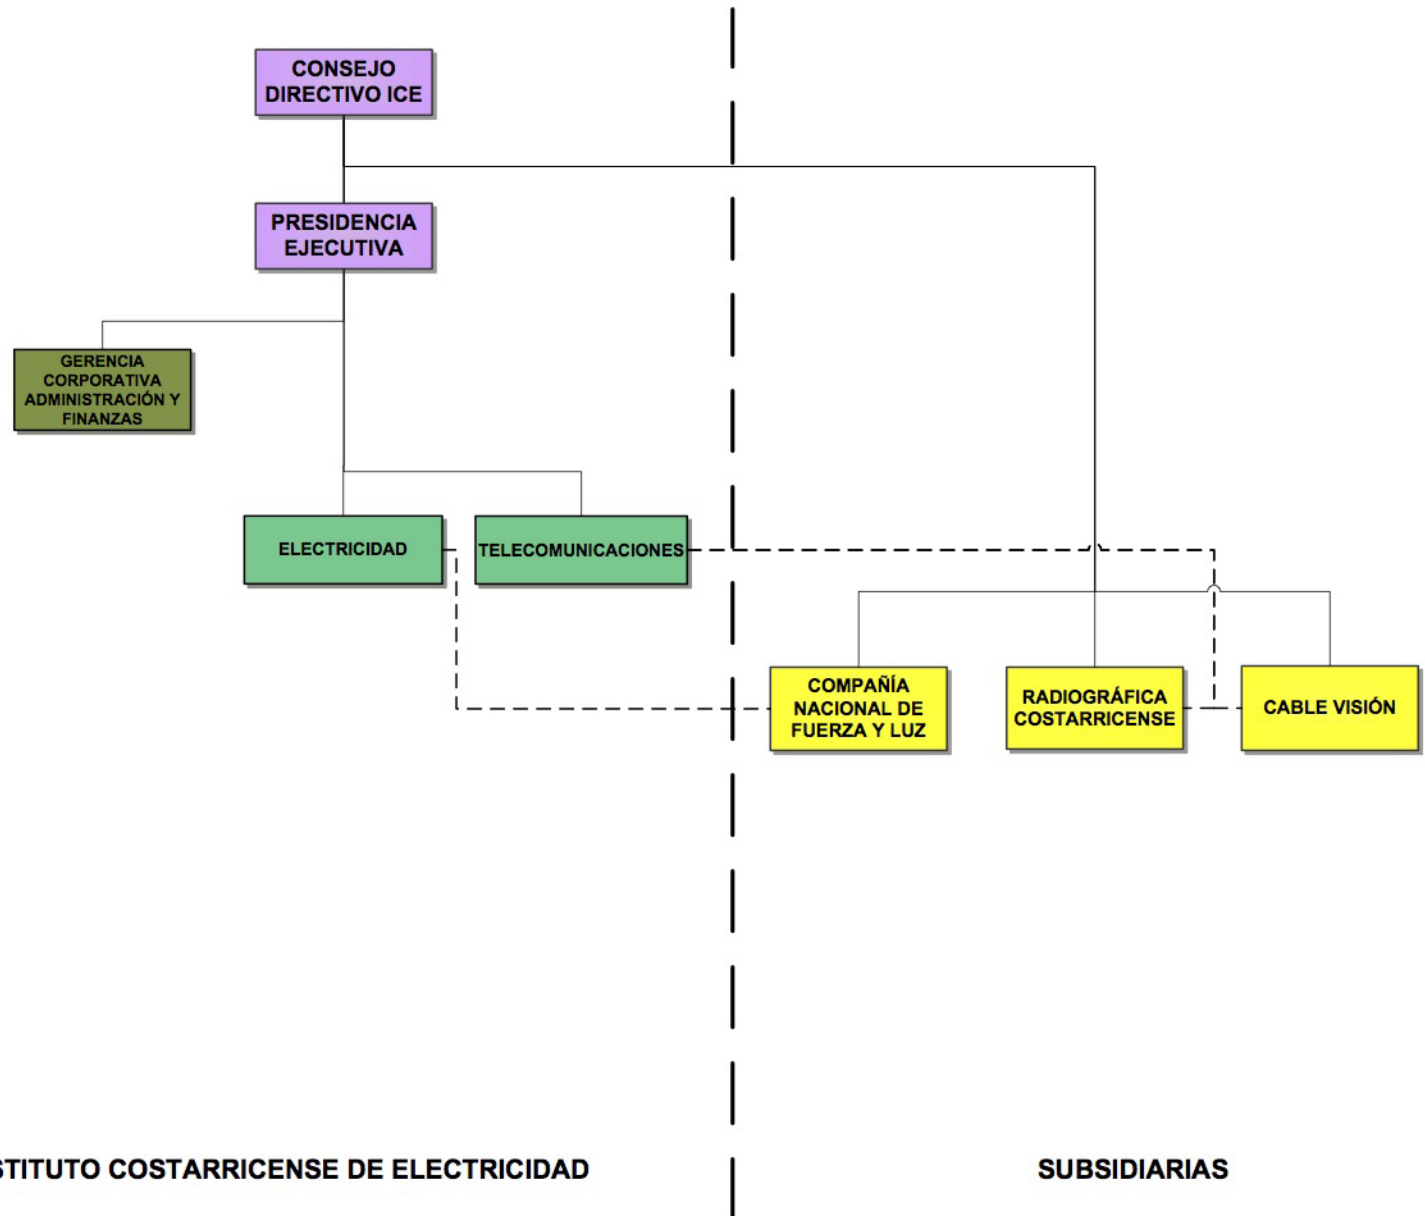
CONSEJO DIRECTIVO ICE

PRESIDENCIA EJECUTIVA

GERENCIA CORPORATIVA ADMINISTRACIÓN Y FINANZAS

ELECTRICIDAD

TELECOMUNICACIONES

COMPAÑÍA NACIONAL DE FUERZA Y LUZ

RADIOGRÁFICA COSTARRICENSE

CABLE VISIÓN

STITUTO COSTARRICENSE DE ELECTRICIDAD

SUBSIDIARIAS